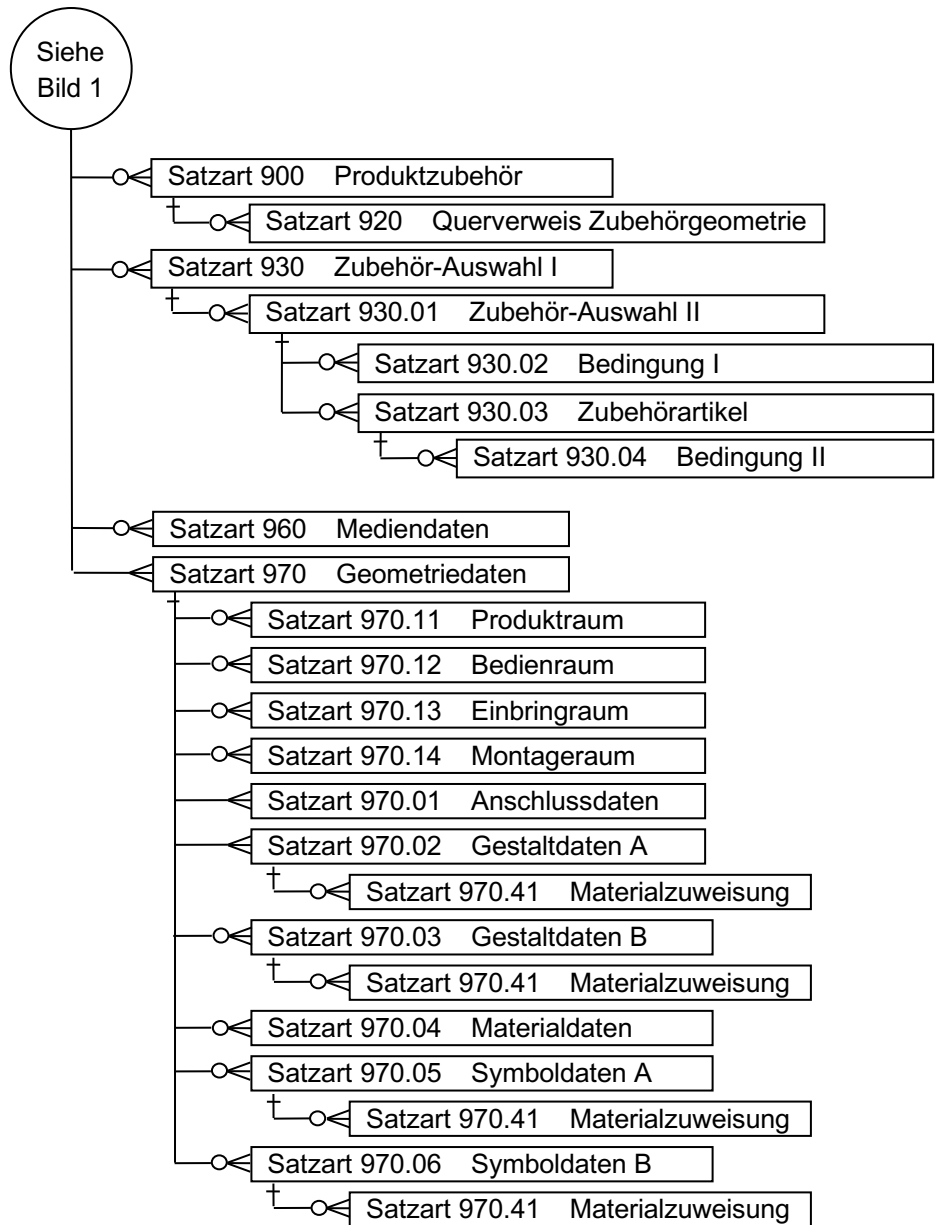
Siehe Bild 1

Satzart 900 Produktzubehör

Satzart 920 Querverweis Zubehörgeometrie

Satzart 930 Zubehör-Auswahl I

Satzart 930.01 Zubehör-Auswahl II

Satzart 930.02 Bedingung I

Satzart 930.03 Zubehörartikel

Satzart 930.04 Bedingung II

Satzart 960 Mediendaten

Satzart 970 Geometriedaten

Satzart 970.11 Produktraum

Satzart 970.12 Bedienraum

Satzart 970.13 Einbringraum

Satzart 970.14 Montageraum

Satzart 970.01 Anschlussdaten

Satzart 970.02 Gestaltdaten A

Satzart 970.41 Materialzuweisung

Satzart 970.03 Gestaltdaten B

Satzart 970.41 Materialzuweisung

Satzart 970.04 Materialdaten

Satzart 970.05 Symboldaten A

Satzart 970.41 Materialzuweisung

Satzart 970.06 Symboldaten B

Satzart 970.41 Materialzuweisung